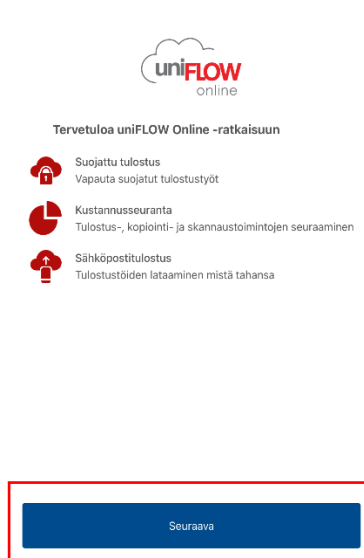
uniFLOW online

Tervetuloa uniFLOW Online -ratkaisuun

Suojattu tulostus
Vapauta suojatut tulostustyöt

Kustannusseuranta
Tulostus-, kopiointi- ja skannaustoimintojen seuraaminen

Sähköpostitulostus
Tulostustöiden lataaminen mistä tahansa

Seuraava